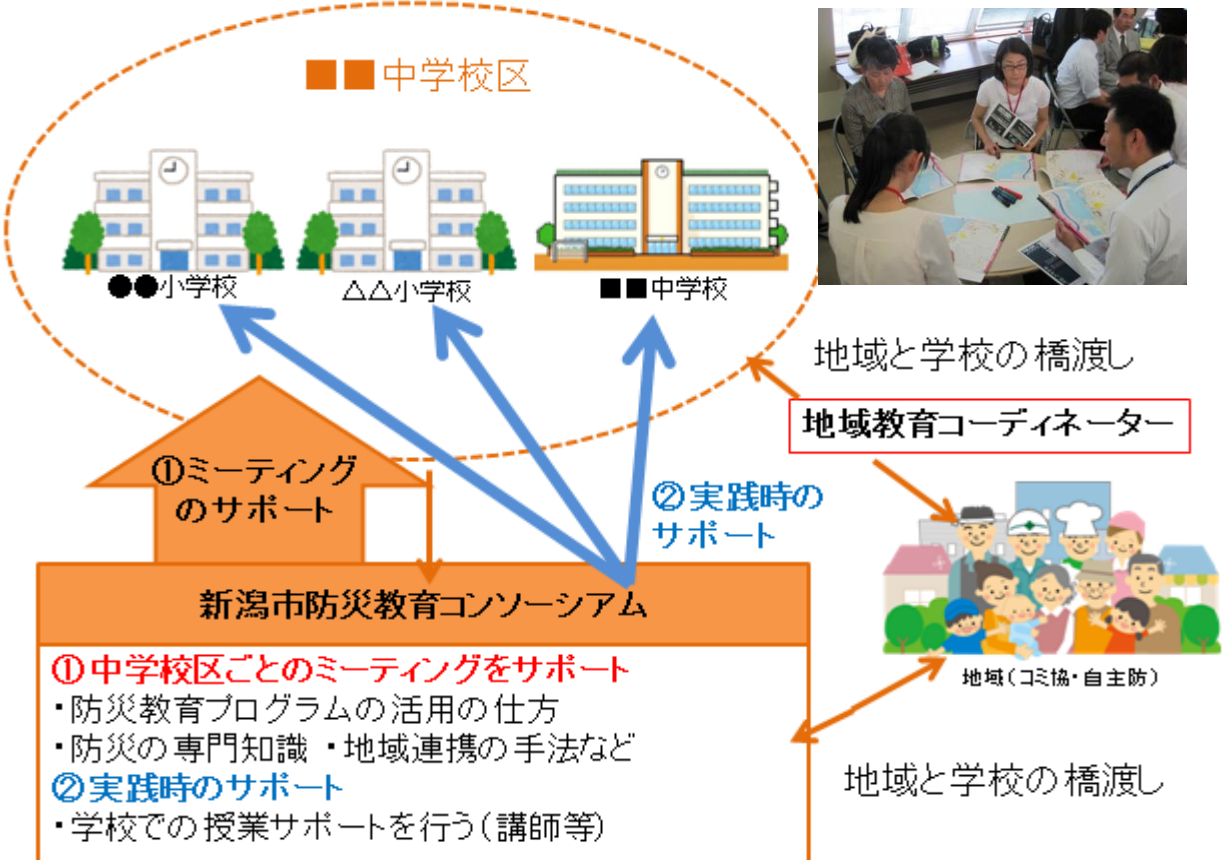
■■中学校区

●●小学校

△△小学校

■■中学校

地域と学校の橋渡し

地域教育コーディネーター

①ミーティングのサポート

②実践時のサポート

新潟市防災教育コンソーシアム

①中学校区ごとのミーティングをサポート
・防災教育プログラムの活用の仕方
・防災の専門知識 ・地域連携の手法など
②実践時のサポート
・学校での授業サポートを行う（講師等）

地域（コミ協・自主防）

地域と学校の橋渡し